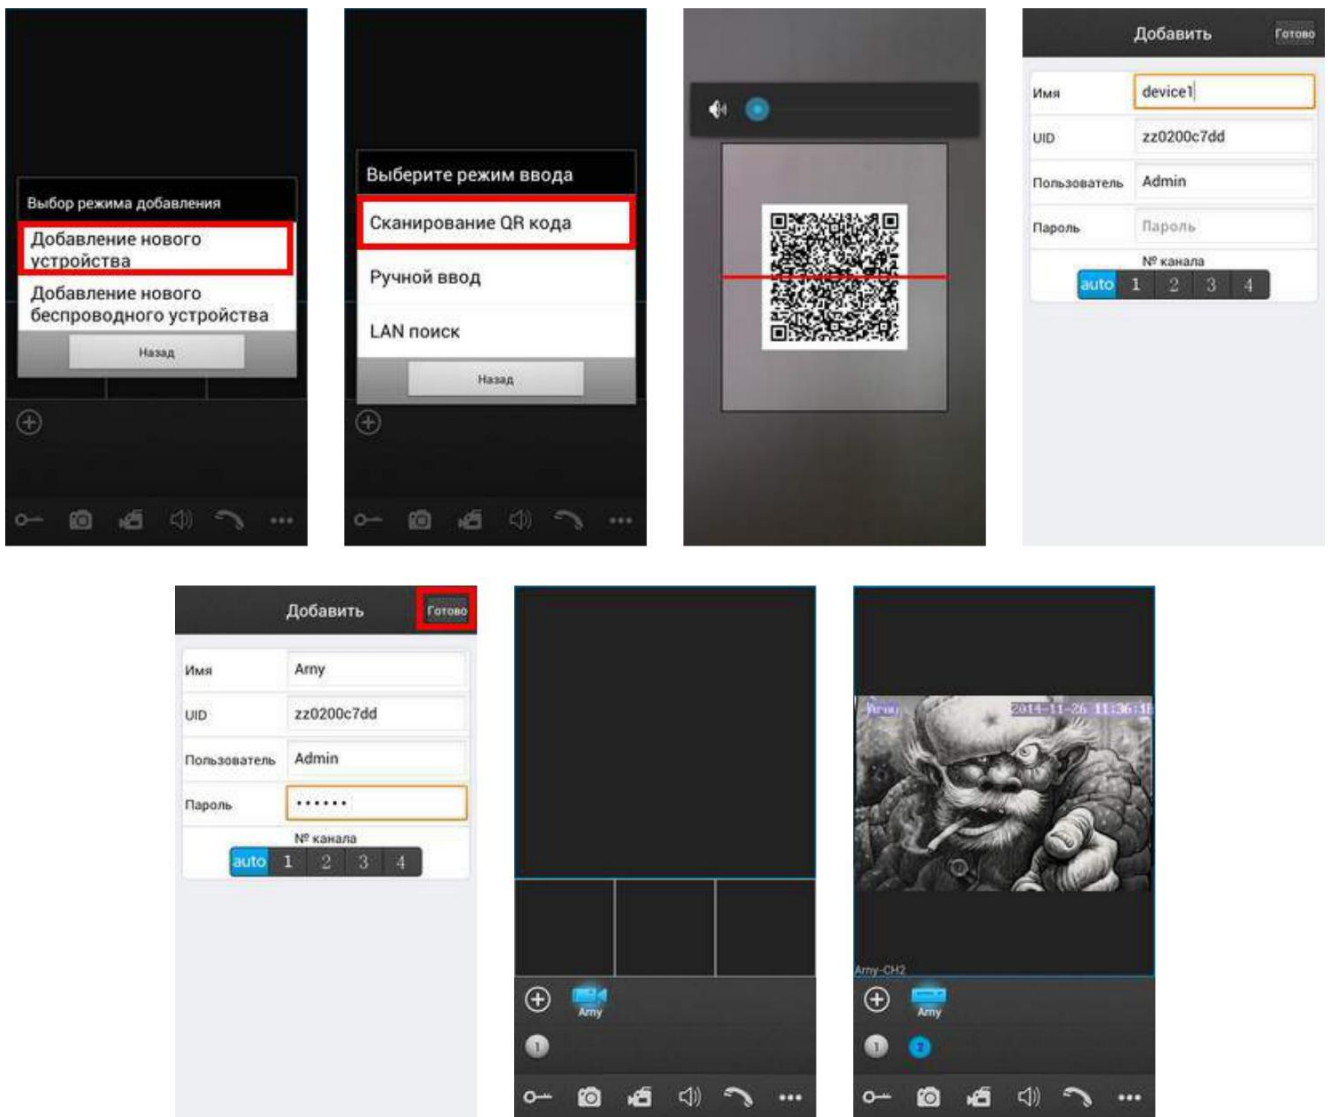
Выбор режима добавления

Добавление нового устройства

Добавление нового беспроводного устройства

Назад

Выберите режим ввода

Сканирование QR кода

Ручной ввод

LAN поиск

Назад

Добавить Готово

| Имя | device1 |
|---|---|
| UID | zz0200c7dd |
| Пользователь | Admin |
| Пароль | Пароль |

№ канала

auto 1 2 3 4

Добавить Готово

| Имя | Arny |
|---|---|
| UID | zz0200c7dd |
| Пользователь | Admin |
| Пароль | •••••• |

№ канала

auto 1 2 3 4

Arny

1

Arny 2014-11-26 11:36:1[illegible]

Arny-CH2

Arny

1 2